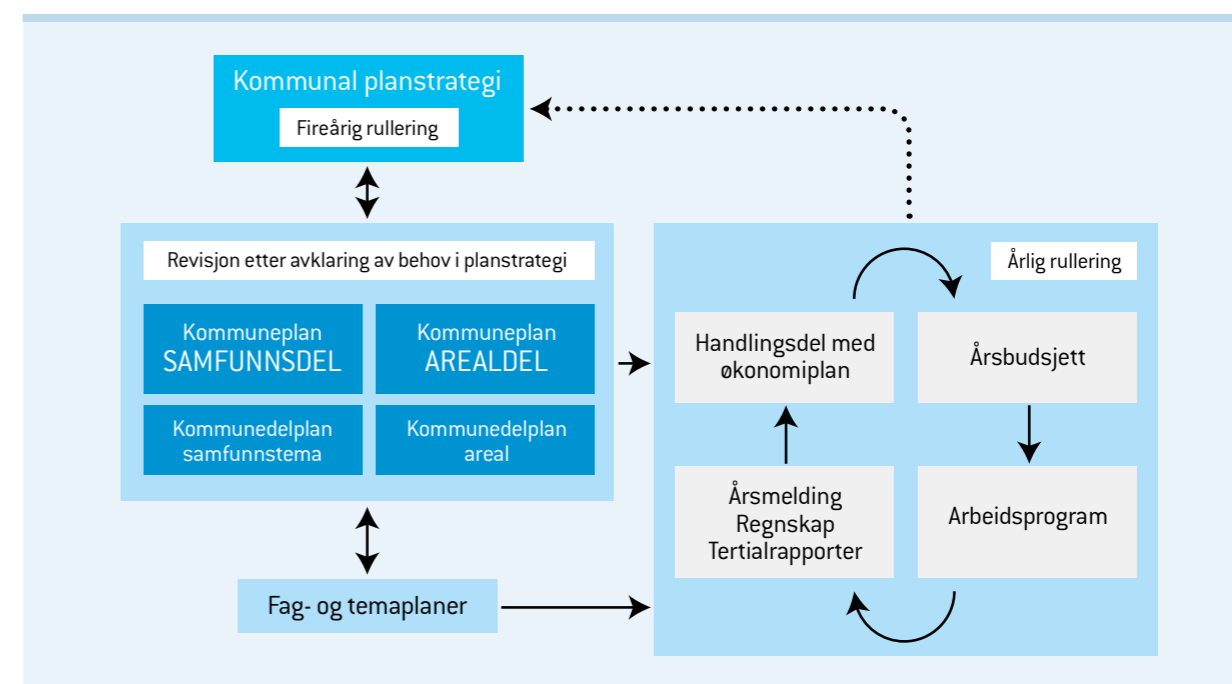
Kommunal planstrategi

Fireårig rullering

Revisjon etter avklaring av behov i planstrategi

Kommuneplan SAMFUNNSDEL

Kommuneplan AREALDEL

Kommunedelplan samfunnstema

Kommunedelplan areal

Fag- og temaplaner

Årlig rullering

Handlingsdel med økonomiplan

Årsbudsjett

Årsmelding Regnskap Tertialrapporter

Arbeidsprogram